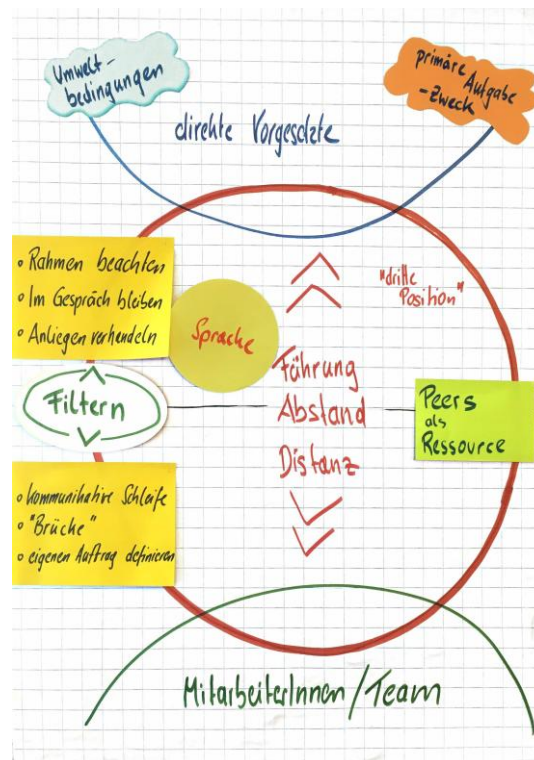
Umwelt-bedingungen

primäre Aufgabe -Zweck

direkte Vorgesetzte

° Rahmen beachten
° Im Gespräch bleiben
° Anliegen verhandeln

Sprache

"dritte Position"

Führung
Abstand
Distanz

Filtern

Peers als Ressource

° kommunikative Schleife
° "Brüche"
° eigenen Auftrag definieren

MitarbeiterInnen / Team